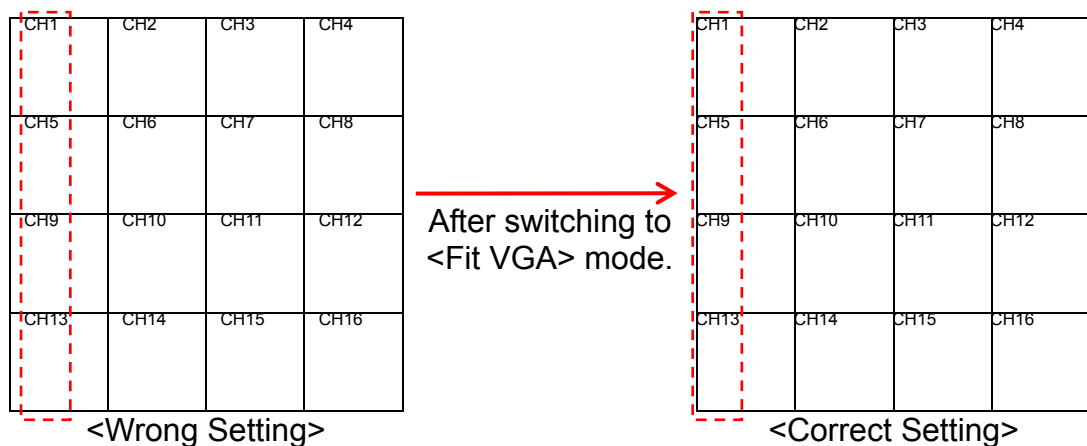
| CH1 | CH2 | CH3 | CH4 |
|---|---|---|---|
| CH5 | CH6 | CH7 | CH8 |
| CH9 | CH10 | CH11 | CH12 |
| CH13 | CH14 | CH15 | CH16 |

<Wrong Setting>

After switching to <Fit VGA> mode.

| CH1 | CH2 | CH3 | CH4 |
|---|---|---|---|
| CH5 | CH6 | CH7 | CH8 |
| CH9 | CH10 | CH11 | CH12 |
| CH13 | CH14 | CH15 | CH16 |

<Correct Setting>